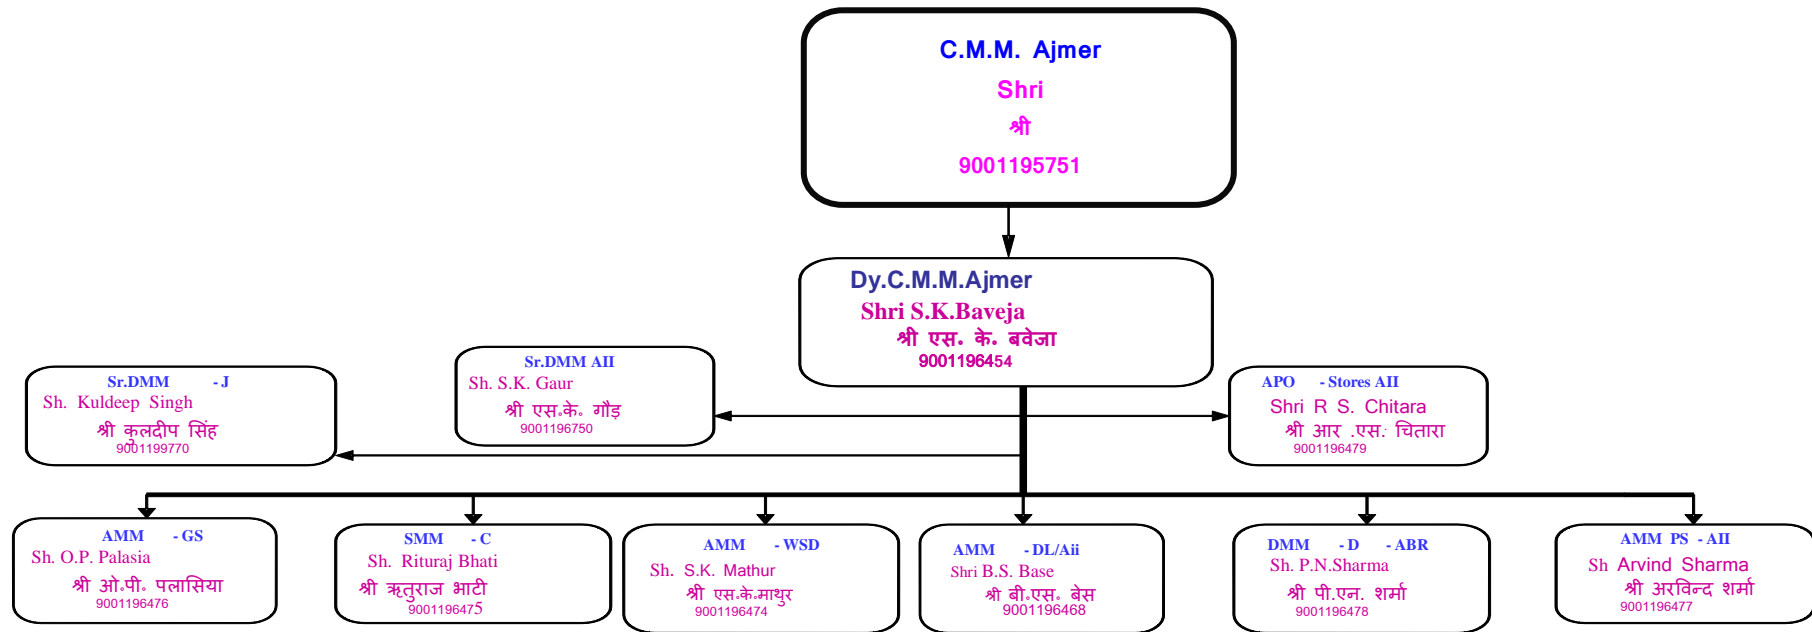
C.M.M. Ajmer
Shri
श्री
9001195751

Dy.C.M.M.Ajmer
Shri S.K.Baveja
श्री एस. के. बवेजा
9001196454

Sr.DMM - J
Sh. Kuldeep Singh
श्री कुलदीप सिंह
9001199770

Sr.DMM AII
Sh. S.K. Gaur
श्री एस.के. गौड़
9001196750

APO - Stores AII
Shri R S. Chitara
श्री आर .एस. चितारा
9001196479

AMM - GS
Sh. O.P. Palasia
श्री ओ.पी. पलासिया
9001196476

SMM - C
Sh. Rituraj Bhati
श्री ऋतुराज भाटी
9001196475

AMM - WSD
Sh. S.K. Mathur
श्री एस.के.माथुर
9001196474

AMM - DL/Aii
Shri B.S. Base
श्री बी.एस. बेस
9001196468

DMM - D - ABR
Sh. P.N.Sharma
श्री पी.एन. शर्मा
9001196478

AMM PS - AII
Sh Arvind Sharma
श्री अरविन्द शर्मा
9001196477